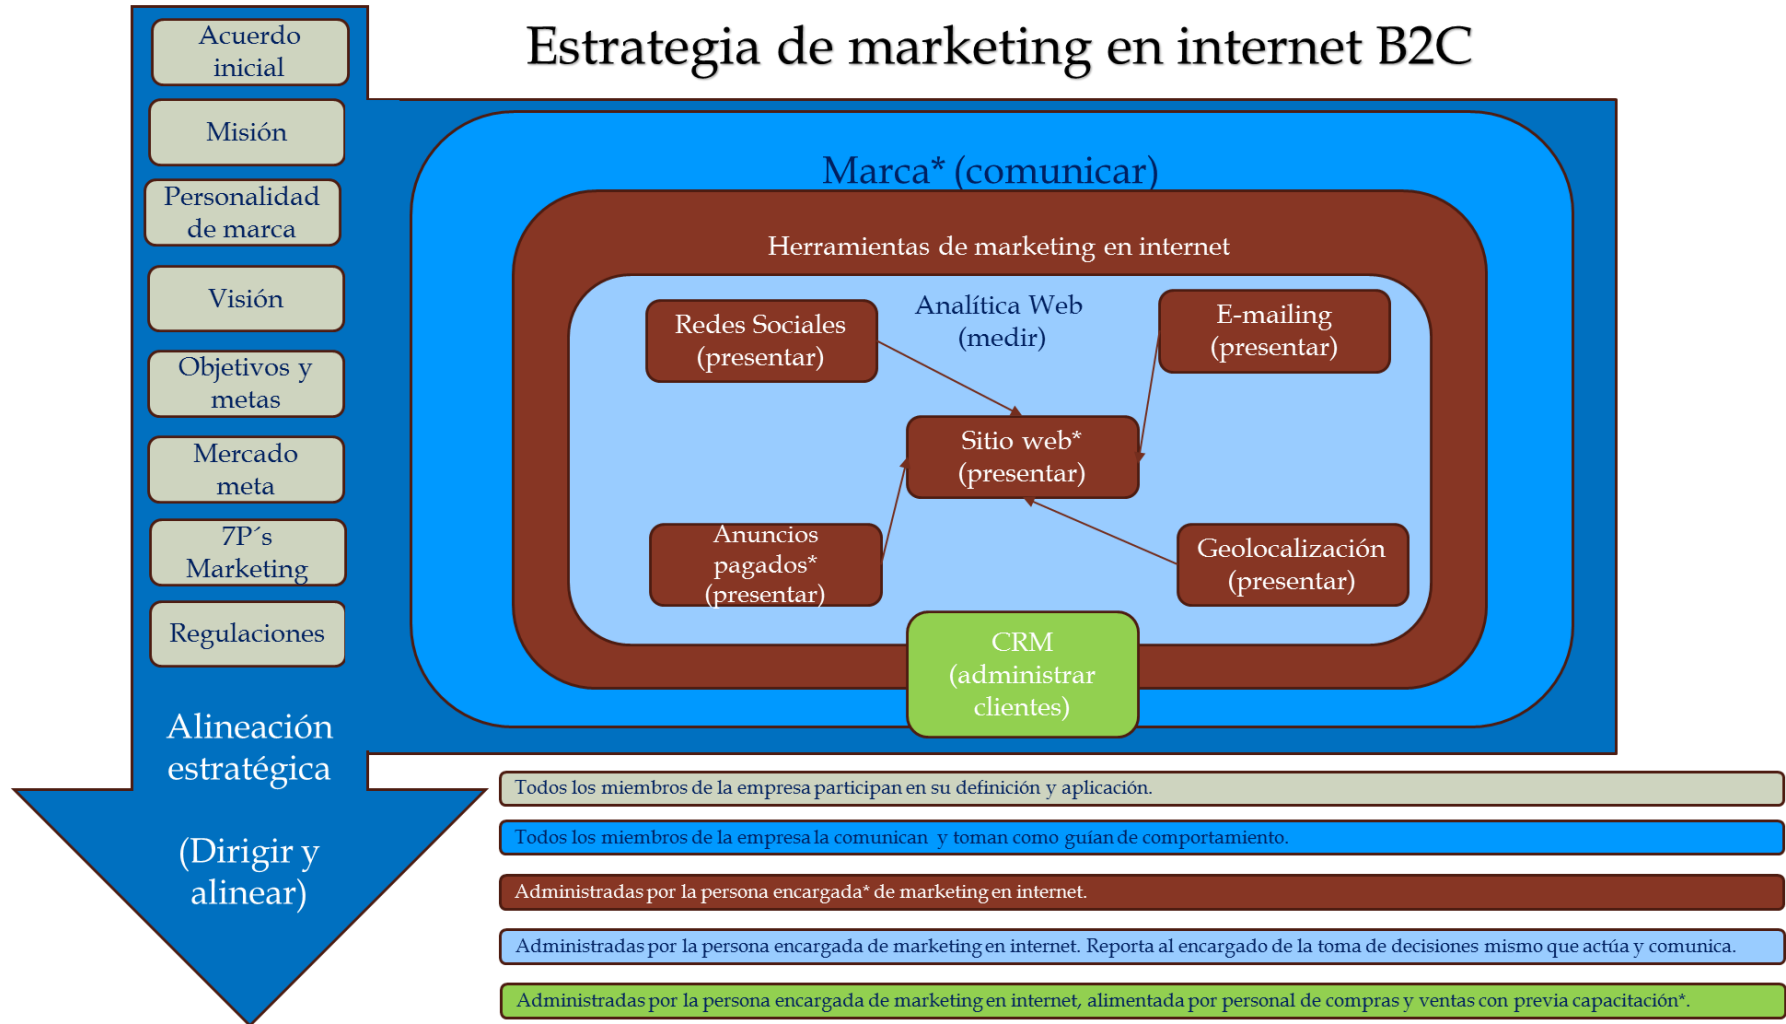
Estrategia de marketing en internet B2C

Acuerdo inicial

Misión

Personalidad de marca

Visión

Objetivos y metas

Mercado meta

7P´s Marketing

Regulaciones

Alineación estratégica

(Dirigir y alinear)

Marca* (comunicar)

Herramientas de marketing en internet

Redes Sociales (presentar)

Analítica Web (medir)

E-mailing (presentar)

Sitio web* (presentar)

Anuncios pagados* (presentar)

Geolocalización (presentar)

CRM (administrar clientes)

Todos los miembros de la empresa participan en su definición y aplicación.

Todos los miembros de la empresa la comunican y toman como guían de comportamiento.

Administradas por la persona encargada* de marketing en internet.

Administradas por la persona encargada de marketing en internet. Reporta al encargado de la toma de decisiones mismo que actúa y comunica.

Administradas por la persona encargada de marketing en internet, alimentada por personal de compras y ventas con previa capacitación*.